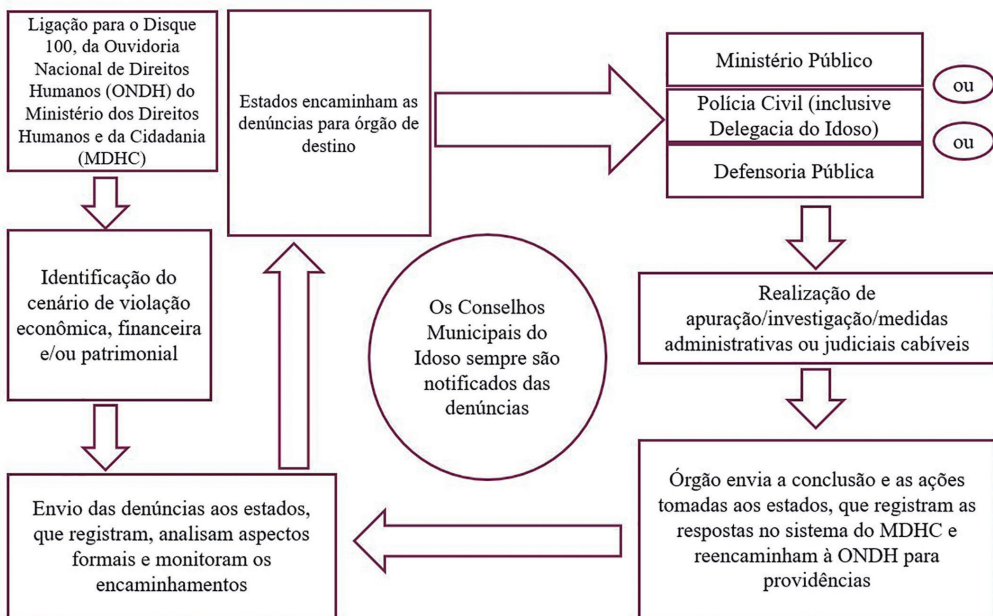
Ligação para o Disque 100, da Ouvidoria Nacional de Direitos Humanos (ONDH) do Ministério dos Direitos Humanos e da Cidadania (MDHC)

Estados encaminham as denúncias para órgão de destino

Ministério Público

ou

Polícia Civil (inclusive Delegacia do Idoso)

ou

Defensoria Pública

Identificação do cenário de violação econômica, financeira e/ou patrimonial

Os Conselhos Municipais do Idoso sempre são notificados das denúncias

Realização de apuração/investigação/medidas administrativas ou judiciais cabíveis

Órgão envia a conclusão e as ações tomadas aos estados, que registram as respostas no sistema do MDHC e reencaminham à ONDH para providências

Envio das denúncias aos estados, que registram, analisam aspectos formais e monitoram os encaminhamentos